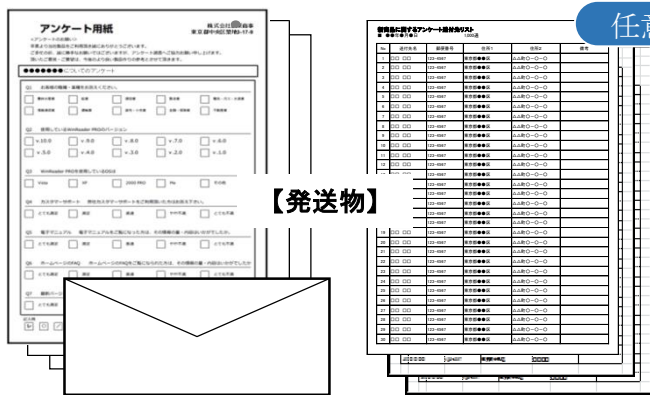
アンケート用紙

株式会社●●商事
東京都中央区京橋3-17-8

●●●●●●●についてのアンケート

Q1

Q2 使用しているWinReader PROのバージョン

v.10.0
v.9.0
v.8.0
v.7.0
v.6.0
v.5.0
v.4.0
v.3.0
v.2.0
v.1.0

Q3 WinReader PROを使用しているOS

Vista
XP
2000 PRO
Me
その他

Q4

Q5

Q6

Q7

【発送物】

任意

No. | 送付先名 | 郵便番号 | 住所1 | 住所2 | 備考

| No. | 送付先名 | 郵便番号 | 住所1 | 住所2 | 備考 |
|---|---|---|---|---|---|
| 1 | □□ □□ | 123-4567 | 東京都●●区 | ムム町○-○-○ | |
| 2 | □□ □□ | 123-4567 | 東京都●●区 | ムム町○-○-○ | |
| 3 | □□ □□ | 123-4567 | 東京都●●区 | ムム町○-○-○ | |
| 4 | □□ □□ | 123-4567 | 東京都●●区 | ムム町○-○-○ | |
| 5 | □□ □□ | 123-4567 | 東京都●●区 | ムム町○-○-○ | |
| 6 | □□ □□ | 123-4567 | 東京都●●区 | ムム町○-○-○ | |
| 7 | □□ □□ | 123-4567 | 東京都●●区 | ムム町○-○-○ | |
| 8 | □□ □□ | 123-4567 | 東京都●●区 | ムム町○-○-○ | |
| 9 | □□ □□ | 123-4567 | 東京都●●区 | ムム町○-○-○ | |
| 10 | □□ □□ | 123-4567 | 東京都●●区 | ムム町○-○-○ | |
| 11 | □□ □□ | 123-4567 | 東京都●●区 | ムム町○-○-○ | |
| 12 | □□ □□ | 123-4567 | 東京都●●区 | ムム町○-○-○ | |
| 13 | □□ □□ | 123-4567 | 東京都●●区 | ムム町○-○-○ | |
| 14 | □□ □□ | 123-4567 | 東京都●●区 | ムム町○-○-○ | |
| 15 | □□ □□ | 123-4567 | 東京都●●区 | ムム町○-○-○ | |
| 16 | □□ □□ | 123-4567 | 東京都●●区 | ムム町○-○-○ | |
| 17 | □□ □□ | 123-4567 | 東京都●●区 | ムム町○-○-○ | |
| 18 | □□ □□ | 123-4567 | 東京都●●区 | ムム町○-○-○ | |
| 19 | □□ □□ | 123-4567 | 東京都●●区 | ムム町○-○-○ | |
| 20 | □□ □□ | 123-4567 | 東京都●●区 | ムム町○-○-○ | |
| 21 | □□ □□ | 123-4567 | 東京都●●区 | ムム町○-○-○ | |
| 22 | □□ □□ | 123-4567 | 東京都●●区 | ムム町○-○-○ | |
| 23 | □□ □□ | 123-4567 | 東京都●●区 | ムム町○-○-○ | |
| 24 | □□ □□ | 123-4567 | 東京都●●区 | ムム町○-○-○ | |
| 25 | □□ □□ | 123-4567 | 東京都●●区 | ムム町○-○-○ | |
| 26 | □□ □□ | 123-4567 | 東京都●●区 | ムム町○-○-○ | |
| 27 | □□ □□ | 123-4567 | 東京都●●区 | ムム町○-○-○ | |
| 28 | □□ □□ | 123-4567 | 東京都●●区 | ムム町○-○-○ | |
| 29 | □□ □□ | 123-4567 | 東京都●●区 | ムム町○-○-○ | |
| 30 | □□ □□ | 123-4567 | 東京都●●区 | ムム町○-○-○ | |